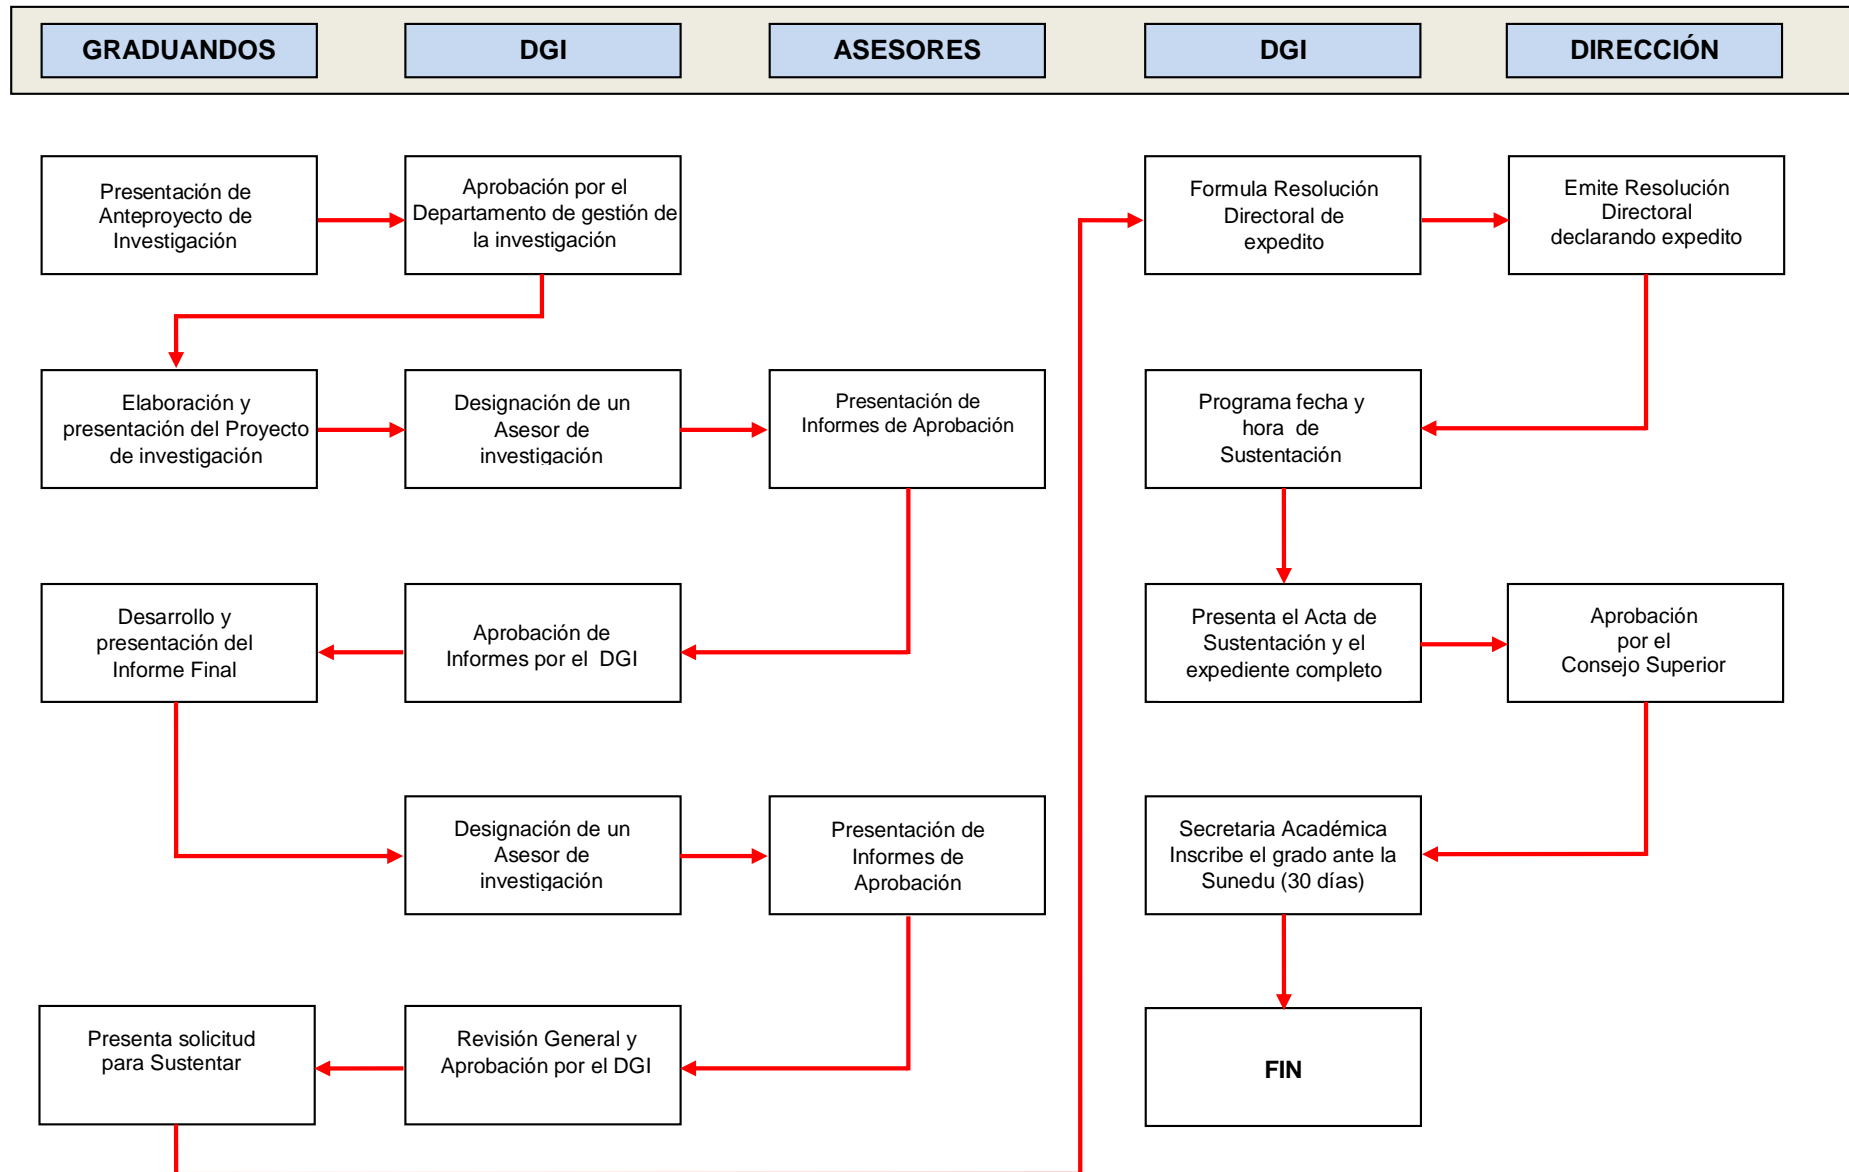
GRADUANDOS

DGI

ASESORES

DGI

DIRECCIÓN

Presentación de Anteproyecto de Investigación

Aprobación por el Departamento de gestión de la investigación

Formula Resolución Directoral de expedito

Emite Resolución Directoral declarando expedito

Elaboración y presentación del Proyecto de investigación

Designación de un Asesor de investigación

Presentación de Informes de Aprobación

Programa fecha y hora de Sustentación

Desarrollo y presentación del Informe Final

Aprobación de Informes por el DGI

Presenta el Acta de Sustentación y el expediente completo

Aprobación por el Consejo Superior

Designación de un Asesor de investigación

Presentación de Informes de Aprobación

Secretaria Académica Inscribe el grado ante la Sunedu (30 días)

Presenta solicitud para Sustentar

Revisión General y Aprobación por el DGI

FIN